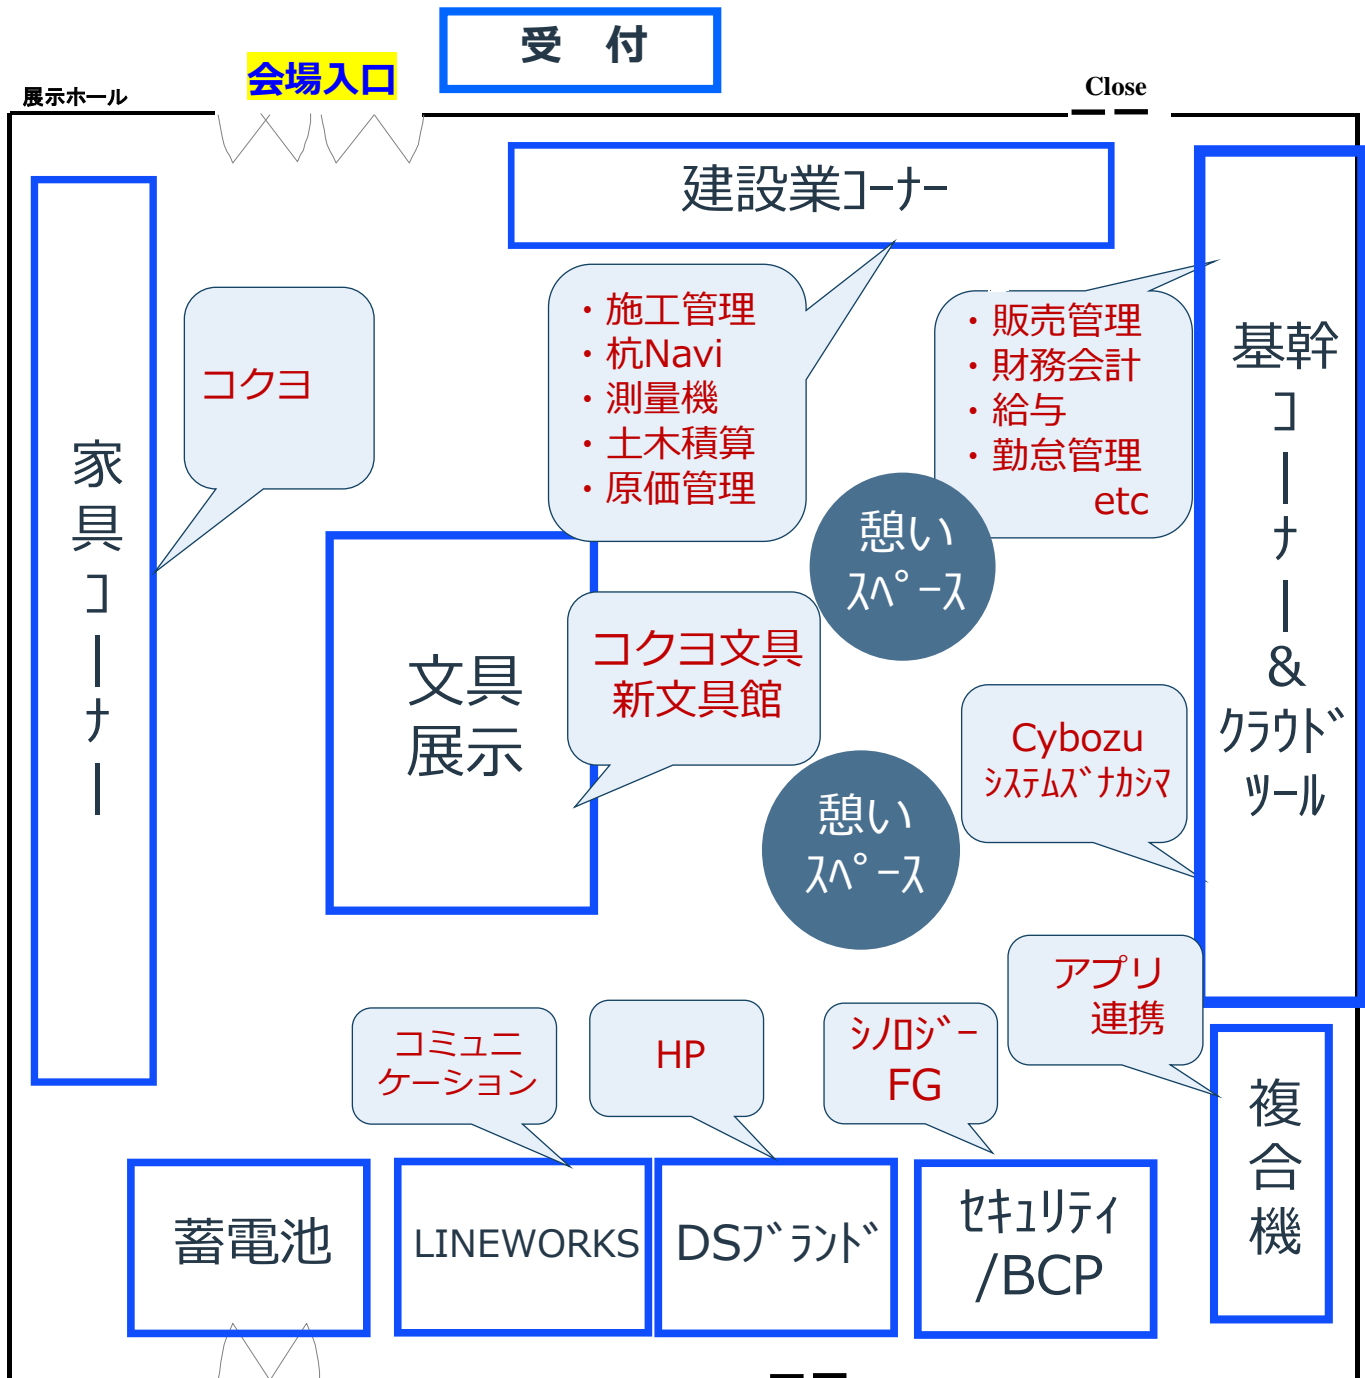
受　付

展示ホール

会場入口

Close

建設業コーナー

家具コーナー

コクヨ

・施工管理
・杭Navi
・測量機
・土木積算
・原価管理

・販売管理
・財務会計
・給与
・勤怠管理
etc

基幹コーナー＆クラウドツール

憩いスペース

文具展示

コクヨ文具
新文具館

Cybozu
システムズナカシマ

憩いスペース

アプリ連携

コミュニケーション

HP

シノロジーFG

複合機

蓄電池

LINEWORKS

DSブランド

セキュリティ/BCP